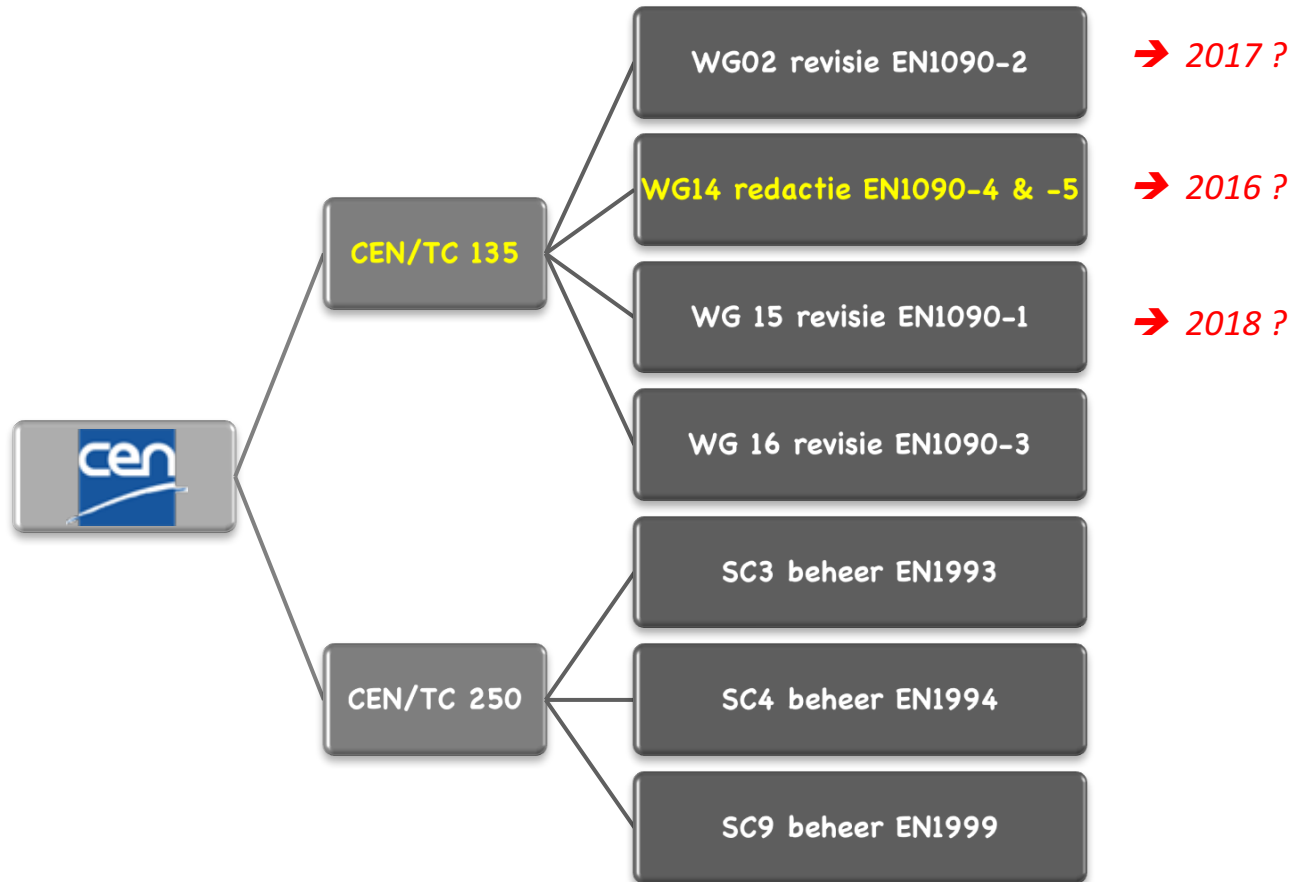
cen

CEN/TC 135

WG02 revisie EN1090-2 ➔ 2017 ?

WG14 redactie EN1090-4 & -5 ➔ 2016 ?

WG 15 revisie EN1090-1 ➔ 2018 ?

WG 16 revisie EN1090-3

CEN/TC 250

SC3 beheer EN1993

SC4 beheer EN1994

SC9 beheer EN1999